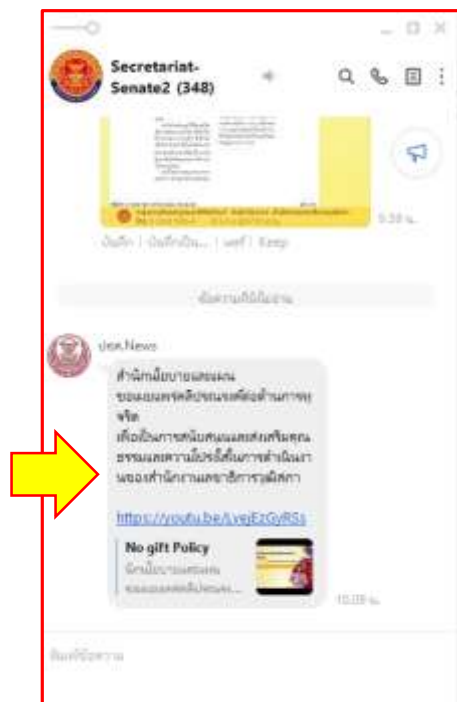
Secretariat-Senate2 (348)

5.59 น.

บันทึก | บันทึกเป็น... | แชร์ | Keep

ข้อความที่ยังไม่ได้อ่าน

ปชส.News

สำนักนโยบายและแผน ขอเผยแพร่คลิปรณรงค์ต่อต้านการทุจริต เพื่อเป็นการสนับสนุนและส่งเสริมคุณธรรมและความโปร่งใสในการดำเนินงานของสำนักงานเลขาธิการวุฒิสภา

https://youtu.be/LvejEzGyRSs

No gift Policy
นักนโยบายและแผน ขอเผยแพร่คลิปรณรงค์...

10.09 น.

พิมพ์ข้อความ